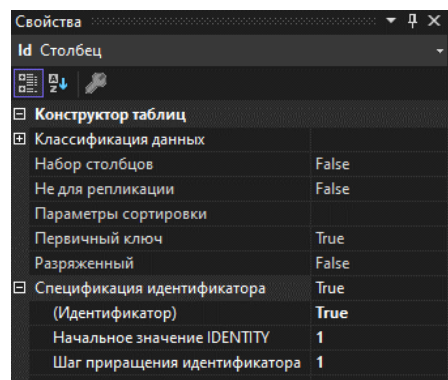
Свойства

**Id** Столбец

| | |
|---|---|
| ⊟ **Конструктор таблиц** | |
| ⊞ Классификация данных | |
| Набор столбцов | False |
| Не для репликации | False |
| Параметры сортировки | |
| Первичный ключ | True |
| Разряженный | False |
| ⊟ Спецификация идентификатора | True |
| (Идентификатор) | **True** |
| Начальное значение IDENTITY | **1** |
| Шаг приращения идентификатора | **1** |